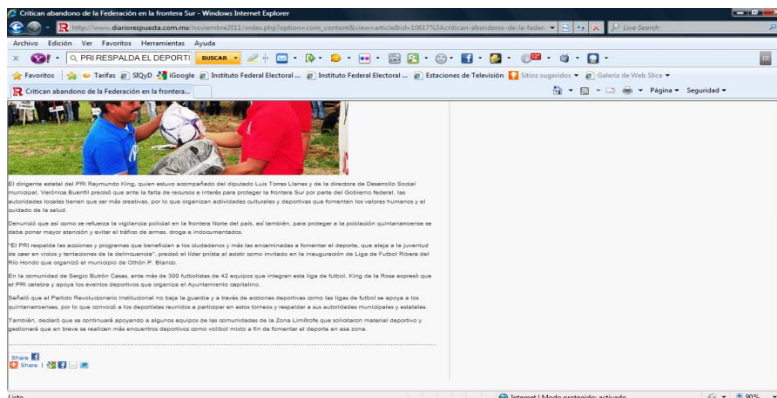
Critican abandono de la Federación en la frontera Sur - Windows Internet Explorer

http://www.diariorespuesta.com.mx/noviembre2011/index.php?option=com_content&view=article&id=10617%3Acritican-abandono-de-la-feder

Live Search

Archivo Edición Ver Favoritos Herramientas Ayuda

PRI RESPALDA EL DEPORTI BUSCAR

Favoritos Tarifas SIQyD iGoogle Instituto Federal Electoral ... Instituto Federal Electoral ... Estaciones de Televisión Sitios sugeridos Galería de Web Slice

Critican abandono de la Federación en la frontera...

Página Seguridad

El dirigente estatal del PRI Raymundo King, quien estuvo acompañado del diputado Luis Torres Llanes y de la directora de Desarrollo Social municipal, Verónica Buenfil precisó que ante la falta de recursos e interés para proteger la frontera Sur por parte del Gobierno federal, las autoridades locales tienen que ser más creativas, por lo que organizan actividades culturales y deportivas que fomenten los valores humanos y el cuidado de la salud.

Denunció que así como se refuerza la vigilancia policial en la frontera Norte del país, así también, para proteger a la población quintanarroense se debe poner mayor atención y evitar el tráfico de armas, droga e indocumentados.

"El PRI respalda las acciones y programas que benefician a los ciudadanos y más las encaminadas a fomentar el deporte, que aleja a la juventud de caer en vicios y tentaciones de la delincuencia", precisó el líder priísta al asistir como invitado en la inauguración de Liga de Futbol Ribera del Río Hondo que organizó el municipio de Othón P. Blanco.

En la comunidad de Sergio Butrón Casas, ante más de 300 futbolistas de 42 equipos que integran esta liga de futbol, King de la Rosa expresó que el PRI celebra y apoya los eventos deportivos que organiza el Ayuntamiento capitalino.

Señaló que el Partido Revolucionario Institucional no baja la guardia y a través de acciones deportivas como las ligas de futbol se apoya a los quintanarroenses, por lo que convocó a los deportistas reunidos a participar en estos torneos y respaldar a sus autoridades municipales y estatales.

También, destacó que se continuará apoyando a algunos equipos de las comunidades de la Zona Limítrofe que solicitaron material deportivo y gestionará que en breve se realicen más encuentros deportivos como voltibol mixto a fin de fomentar el deporte en esa zona.

Share
Share

Listo
Internet | Modo protegido: activado
90%